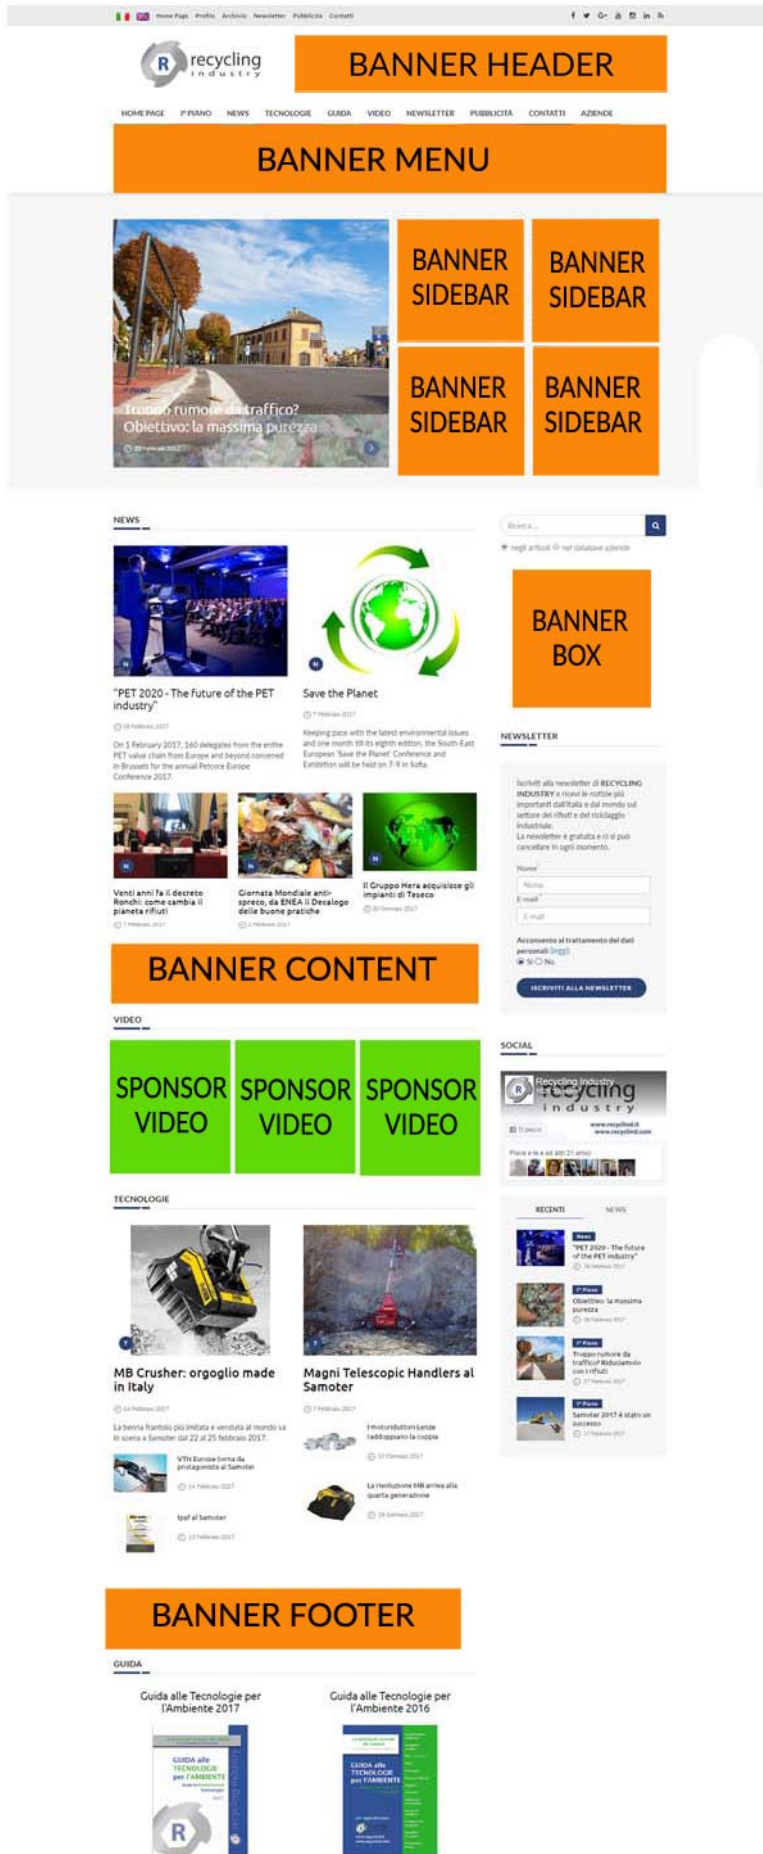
Home Page Profilo Archivio Newsletter Pubblicità Contatti

recycling industry

BANNER HEADER

HOME PAGE 1° PIANO NEWS TECNOLOGIE GUIDA VIDEO NEWSLETTER PUBBLICITÀ CONTATTI AZIENDE

BANNER MENU

1° PIANO
Troppo rumore da traffico? Obiettivo: la massima purezza

BANNER SIDEBAR

BANNER SIDEBAR

BANNER SIDEBAR

BANNER SIDEBAR

NEWS

"PET 2020 - The future of the PET industry"

On 1 February 2017, 160 delegates from the entire PET value chain from Europe and beyond convened in Brussels for the annual Petcore Europe Conference 2017.

Save the Planet

Keeping pace with the latest environmental issues and one month till its eighth edition, the South-East European 'Save the Planet' Conference and Exhibition will be held on 7-9 in Sofia.

Venti anni fa il decreto Ronchi: come cambia il pianeta rifiuti

Giornata Mondiale anti-spreco, da ENEA il Decalogo delle buone pratiche

Il Gruppo Hera acquisisce gli impianti di Teseco

Ricerca...

BANNER BOX

NEWSLETTER

Iscriviti alla newsletter di RECYCLING INDUSTRY e ricevi le notizie più importanti dall'Italia e dal mondo sul settore dei rifiuti e del riciclaggio industriale.
La newsletter è gratuita e ci si può cancellare in ogni momento.

Nome

E-mail

Consenso al trattamento dei dati personali (leggi)
Sì No

ISCRIVITI ALLA NEWSLETTER

BANNER CONTENT

VIDEO

SPONSOR VIDEO

SPONSOR VIDEO

SPONSOR VIDEO

SOCIAL

Recycling Industry

recycling industry

TECNOLOGIE

MB Crusher: orgoglio made in Italy

La benna frantoio più imitata e venduta al mondo va in scena a Samoter dal 22 al 25 febbraio 2017.

VTN Europe torna da protagonista al Samoter

Ipaf al Samoter

Magni Telescopic Handlers al Samoter

I motoriduttori Lenze raddoppiano la coppia

La rivoluzione MB arriva alla quarta generazione

RECENTI NEWS

"PET 2020 - The future of the PET industry"

Obiettivo: la massima purezza

Troppo rumore da traffico? Riduciamolo con i rifiuti

Samoter 2017 è stato un successo

BANNER FOOTER

GUIDA

Guida alle Tecnologie per l'Ambiente 2017

Guida alle Tecnologie per l'Ambiente 2016

GUIDA alle TECNOLOGIE per l'AMBIENTE